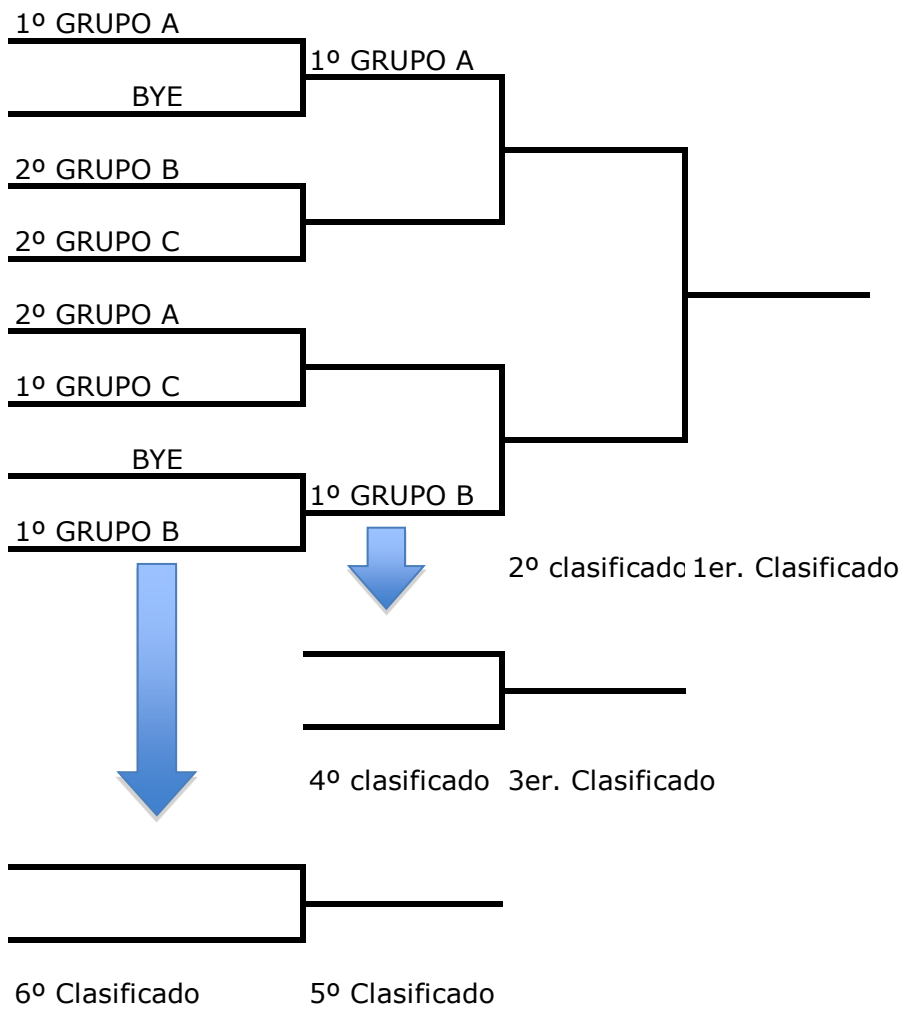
1º GRUPO A

BYE

1º GRUPO A

2º GRUPO B

2º GRUPO C

2º GRUPO A

1º GRUPO C

BYE

1º GRUPO B

1º GRUPO B

2º clasificado 1er. Clasificado

4º clasificado 3er. Clasificado

6º Clasificado 5º Clasificado